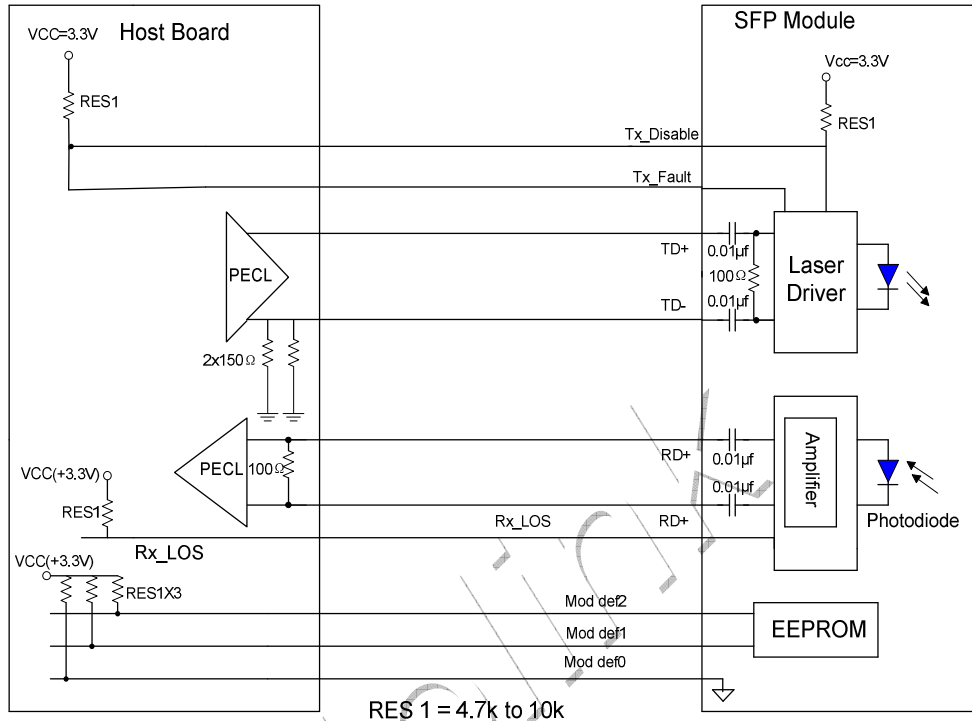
Host Board
VCC=3.3V
RES1
SFP Module
Vcc=3.3V
RES1
Tx_Disable
Tx_Fault
TD+
0.01µf
100Ω
0.01µf
TD-
Laser Driver
PECL
2x150Ω
PECL
100Ω
RD+
0.01µf
0.01µf
Amplifier
VCC(+3.3V)
RES1
Rx_LOS
RD+
Photodiode
Rx_LOS
VCC(+3.3V)
RES1X3
Mod def2
Mod def1
Mod def0
EEPROM
RES 1 = 4.7k to 10k